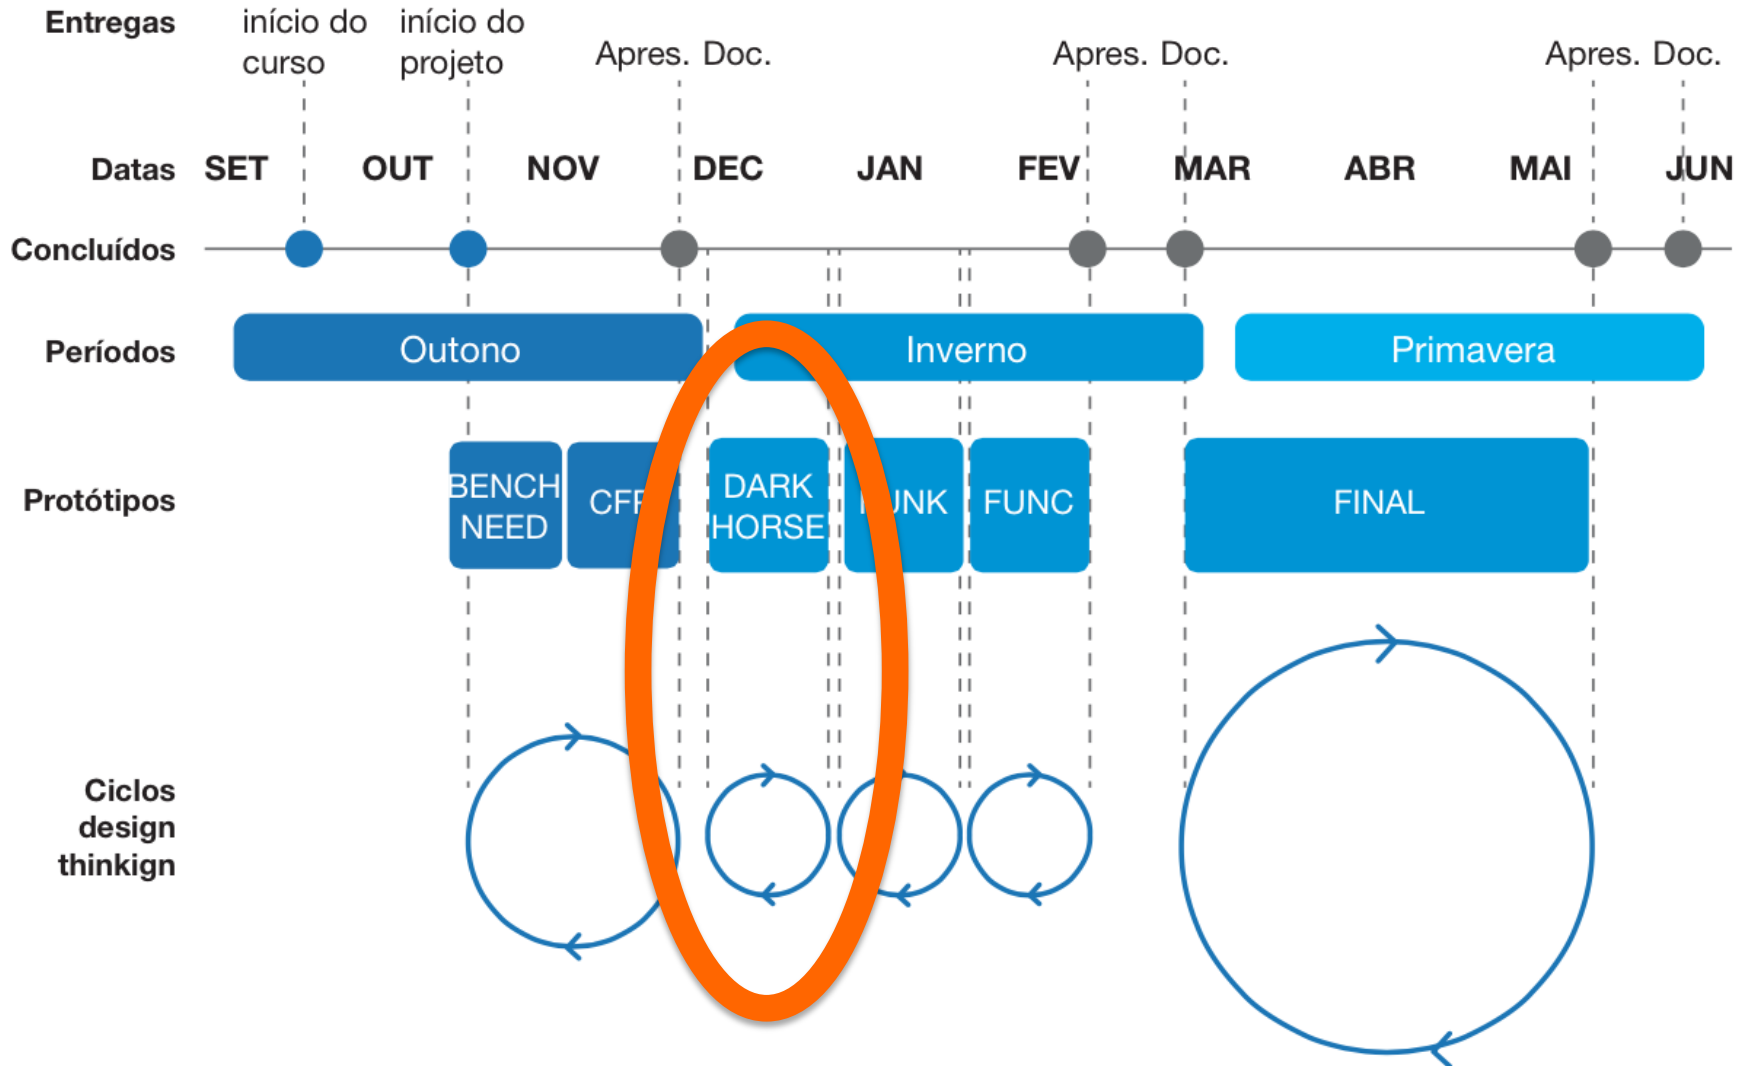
Entregas início do curso início do projeto Apres. Doc. Apres. Doc. Apres. Doc.

Datas SET OUT NOV DEC JAN FEV MAR ABR MAI JUN

Concluídos

Períodos Outono Inverno Primavera

Protótipos BENCH NEED CF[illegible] DARK HORSE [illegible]NK FUNC FINAL

Ciclos design thinkign